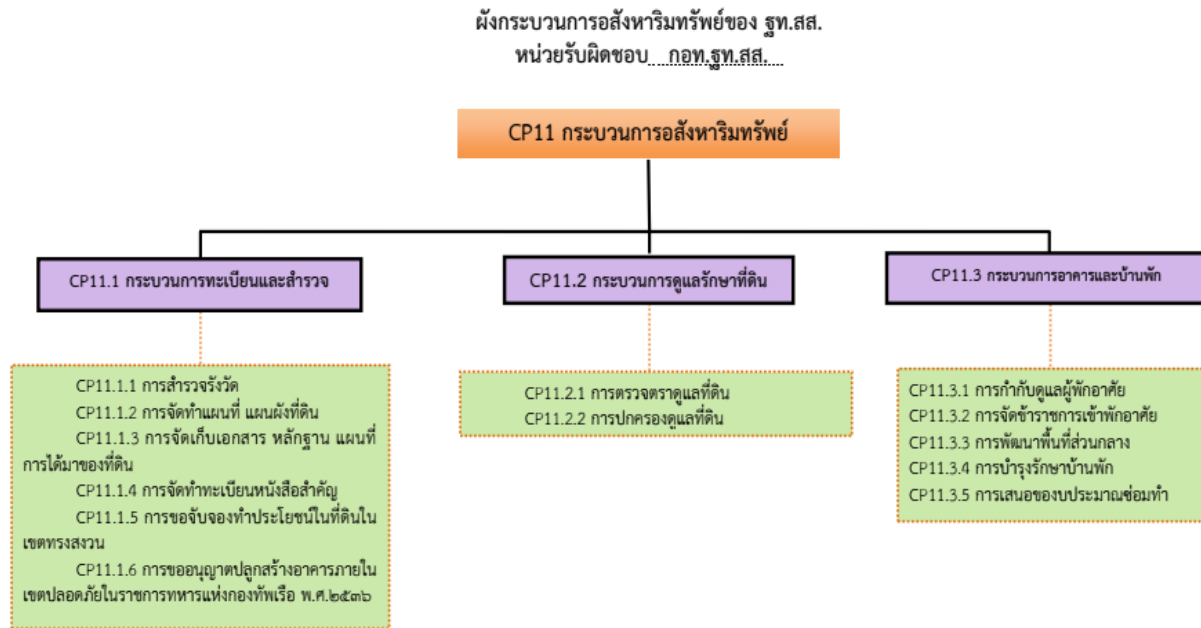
ผังกระบวนการอสังหาริมทรัพย์ของ ฐท.สส.
หน่วยรับผิดชอบ กอท.ฐท.สส.

CP11 กระบวนการอสังหาริมทรัพย์

CP11.1 กระบวนการทะเบียนและสำรวจ

CP11.1.1 การสำรวจรังวัด
CP11.1.2 การจัดทำแผนที่ แผนผังที่ดิน
CP11.1.3 การจัดเก็บเอกสาร หลักฐาน แผนที่การได้มาของที่ดิน
CP11.1.4 การจัดทำทะเบียนหนังสือสำคัญ
CP11.1.5 การขอจับจองทำประโยชน์ในที่ดินในเขตทรงสงวน
CP11.1.6 การขออนุญาตปลูกสร้างอาคารภายในเขตปลอดภัยในราชการทหารแห่งกองทัพเรือ พ.ศ.๒๕๓๖

CP11.2 กระบวนการดูแลรักษาที่ดิน

CP11.2.1 การตรวจตราดูแลที่ดิน
CP11.2.2 การปกครองดูแลที่ดิน

CP11.3 กระบวนการอาคารและบ้านพัก

CP11.3.1 การกำกับดูแลผู้พักอาศัย
CP11.3.2 การจัดข้าราชการเข้าพักอาศัย
CP11.3.3 การพัฒนาพื้นที่ส่วนกลาง
CP11.3.4 การบำรุงรักษาบ้านพัก
CP11.3.5 การเสนอของบประมาณซ่อมทำ